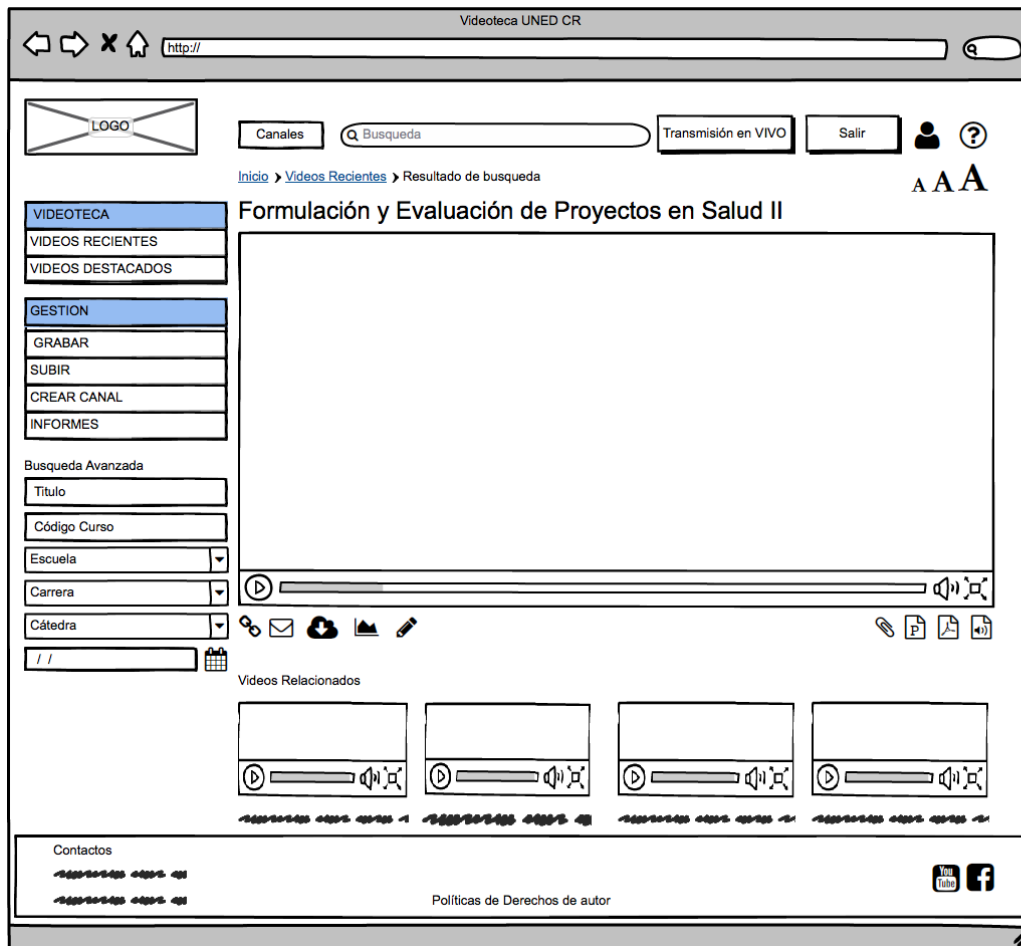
Videoteca UNED CR

http://

LOGO

Canales

Busqueda

Transmisión en VIVO

Salir

?

Inicio > Videos Recientes > Resultado de busqueda

A A A

VIDEOTECA
VIDEOS RECIENTES
VIDEOS DESTACADOS

GESTION
GRABAR
SUBIR
CREAR CANAL
INFORMES

Busqueda Avanzada
Titulo
Código Curso
Escuela
Carrera
Cátedra
/ /

Formulación y Evaluación de Proyectos en Salud II

Videos Relacionados

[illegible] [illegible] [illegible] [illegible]

Contactos
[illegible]
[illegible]

Políticas de Derechos de autor

You Tube